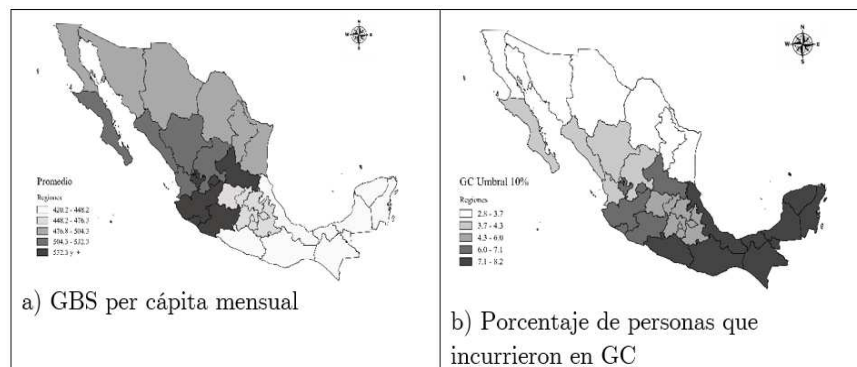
Promedio

Regiones

420.2 - 448.2

448.2 - 476.3

476.8 - 504.3

504.3 - 532.3

532.3 y +

a) GBS per cápita mensual

GC Umbral 10%

Regiones

2.8 - 3.7

3.7 - 4.3

4.3 - 6.0

6.0 - 7.1

7.1 - 8.2

b) Porcentaje de personas que incurrieron en GC